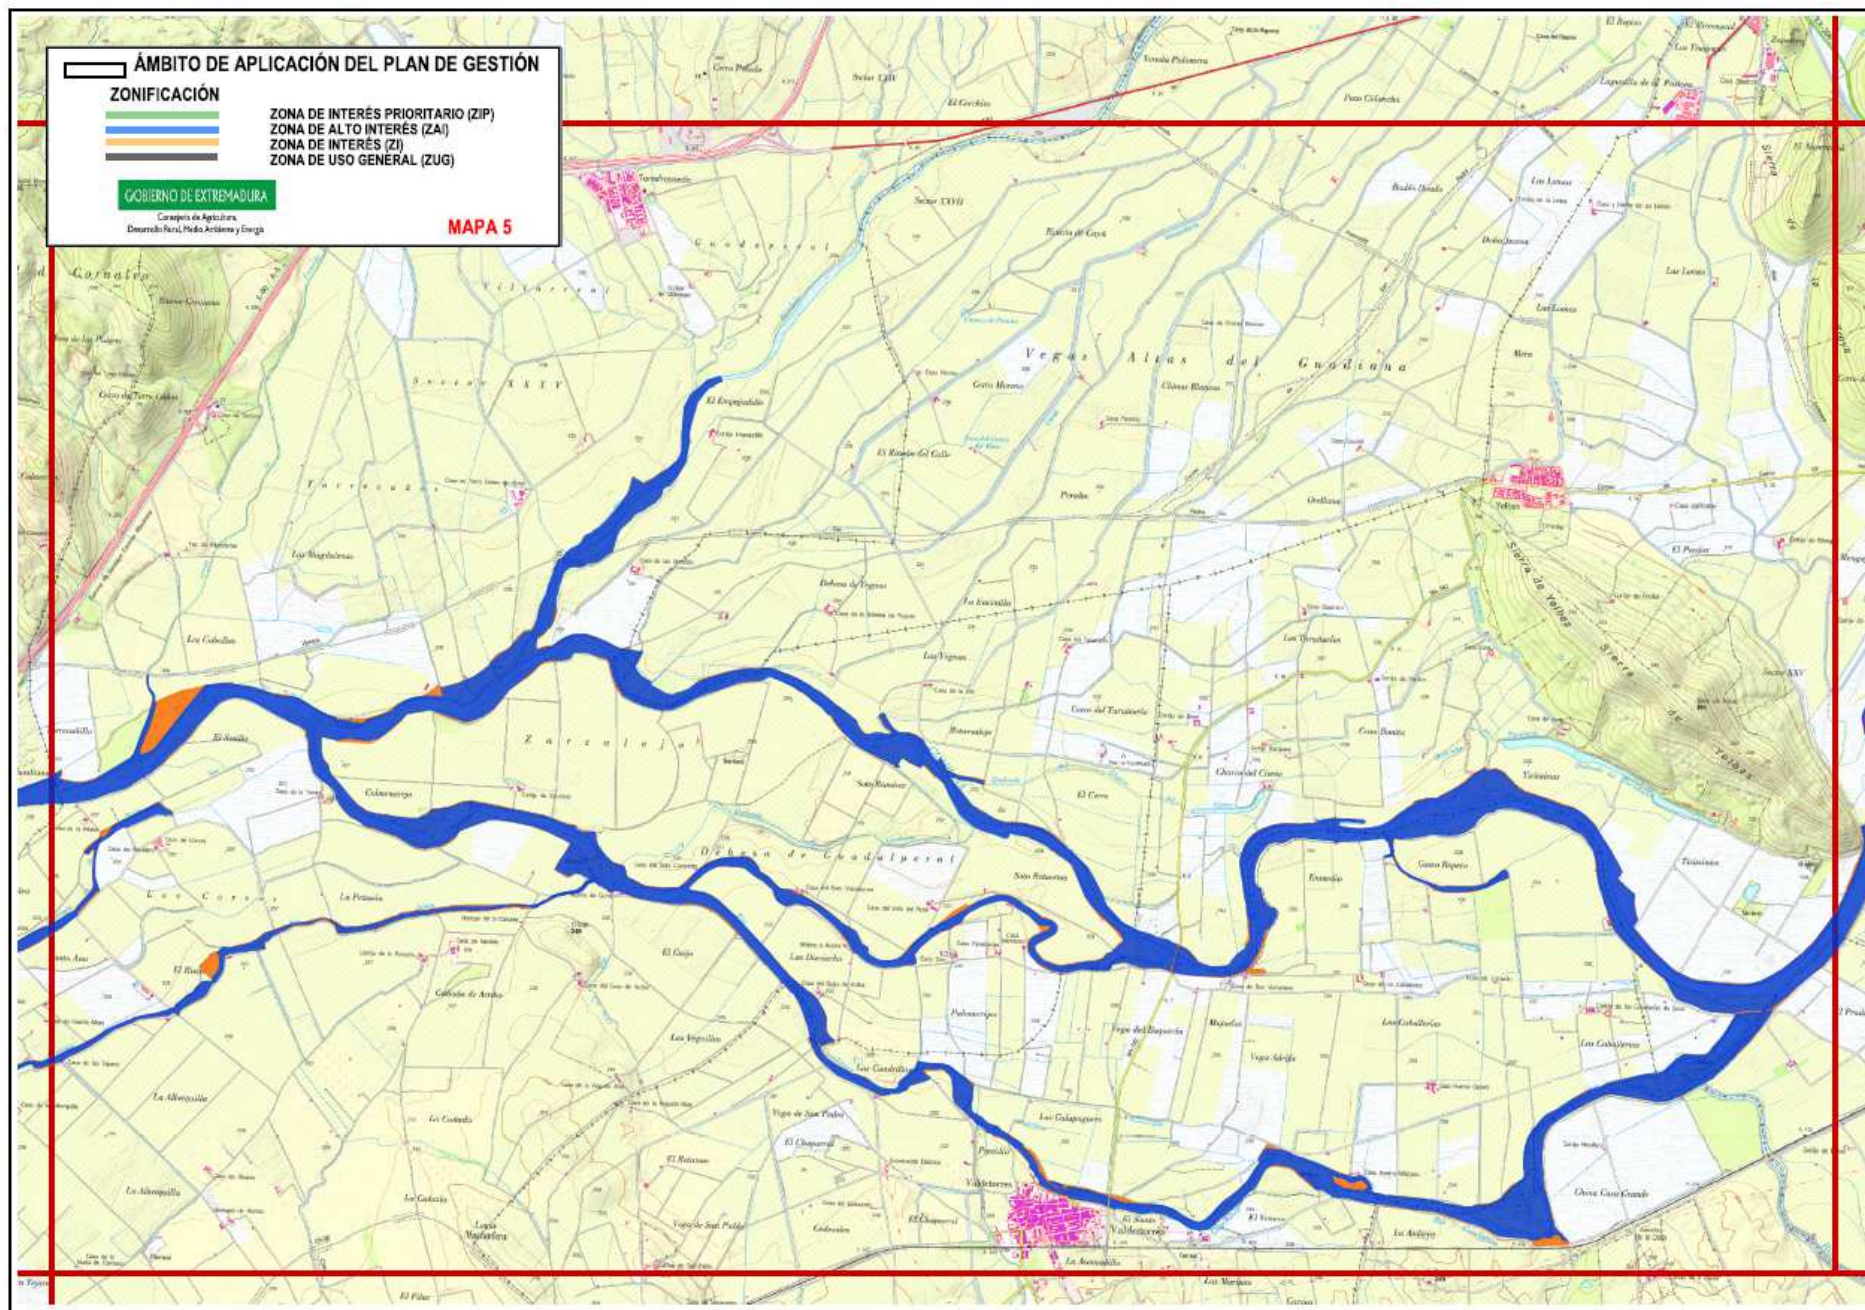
ÁMBITO DE APLICACIÓN DEL PLAN DE GESTIÓN
ZONIFICACIÓN
ZONA DE INTERÉS PRIORITARIO (ZIP)
ZONA DE ALTO INTERÉS (ZAI)
ZONA DE INTERÉS (ZI)
ZONA DE USO GENERAL (ZUG)
GOBIERNO DE EXTREMADURA
Consejería de Agricultura, Desarrollo Rural, Medio Ambiente y Energía
MAPA 5

Vegas Altas del Guadiana
Zarzaloja
Dehesa de Guadalperal
Villarreal
Torrecañas
Los Corzos
Sector XXIV
Sector XXVII
Guadaperal
Sierra de Yelbes
Sierra de Yelbes
Yelbes
Valdetorres
El Erquejadillo
El Raposo del Collo
Dehesa de Vegas
La Encinilla
Los Vegones
Las Magdalenas
Los Caballos
El Sevilla
Colmenarejo
La Peñuela
El Risco
Cañada de Arriba
Las Arquillas
La Albarquilla
La Albarquilla
Los Cuchillos
El Chaparral
Vega de San Pedro
Vega de San Pablo
Las Galapagueras
Palomarejos
Vega del Baquerín
Majadas
Vega Adelfa
Las Caballerías
Los Caballeros
Chica Casa Grande
Soto Pobrecitas
El Cerro
Casa Bonita
Las Torrecillas
Cerro Moreno
Orellana
Perales
Vegas Grandes
El Paredón
Cornalvo
El Pilar
Los Marines
Sector XXV
Sector XXIV
El Chaparral
El Santo
Valdetorres
Las Aceras
Los Lonas
Los Lomas
Mora
El Raposo
El Portal
Torrefresneda
La Atalaya
Soto Ramírez
El Cortijo
Las Cuadrillas
Charcón del Cuarto
Los Juncalitos
Tejarejo
Pozo Colorado
Vereda Palomera
Gaspar Rojano